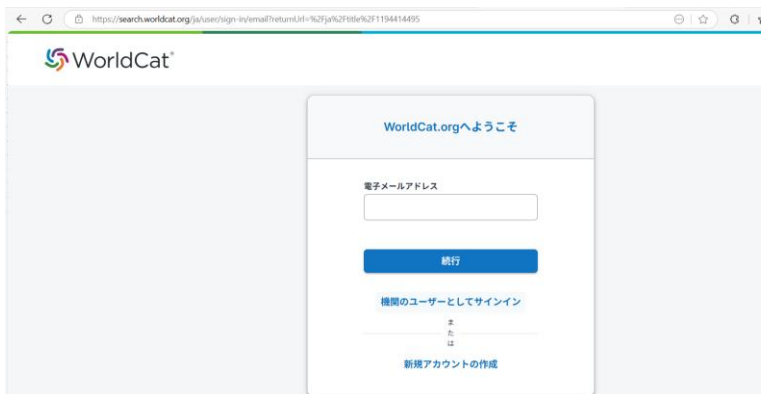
https://search.worldcat.org/ja/user/sign-in/email?returnUrl=%2Fja%2Ftitle%2F1194414495

WorldCat®

WorldCat.orgへようこそ

電子メールアドレス

続行

機関のユーザーとしてサインイン

または

新規アカウントの作成